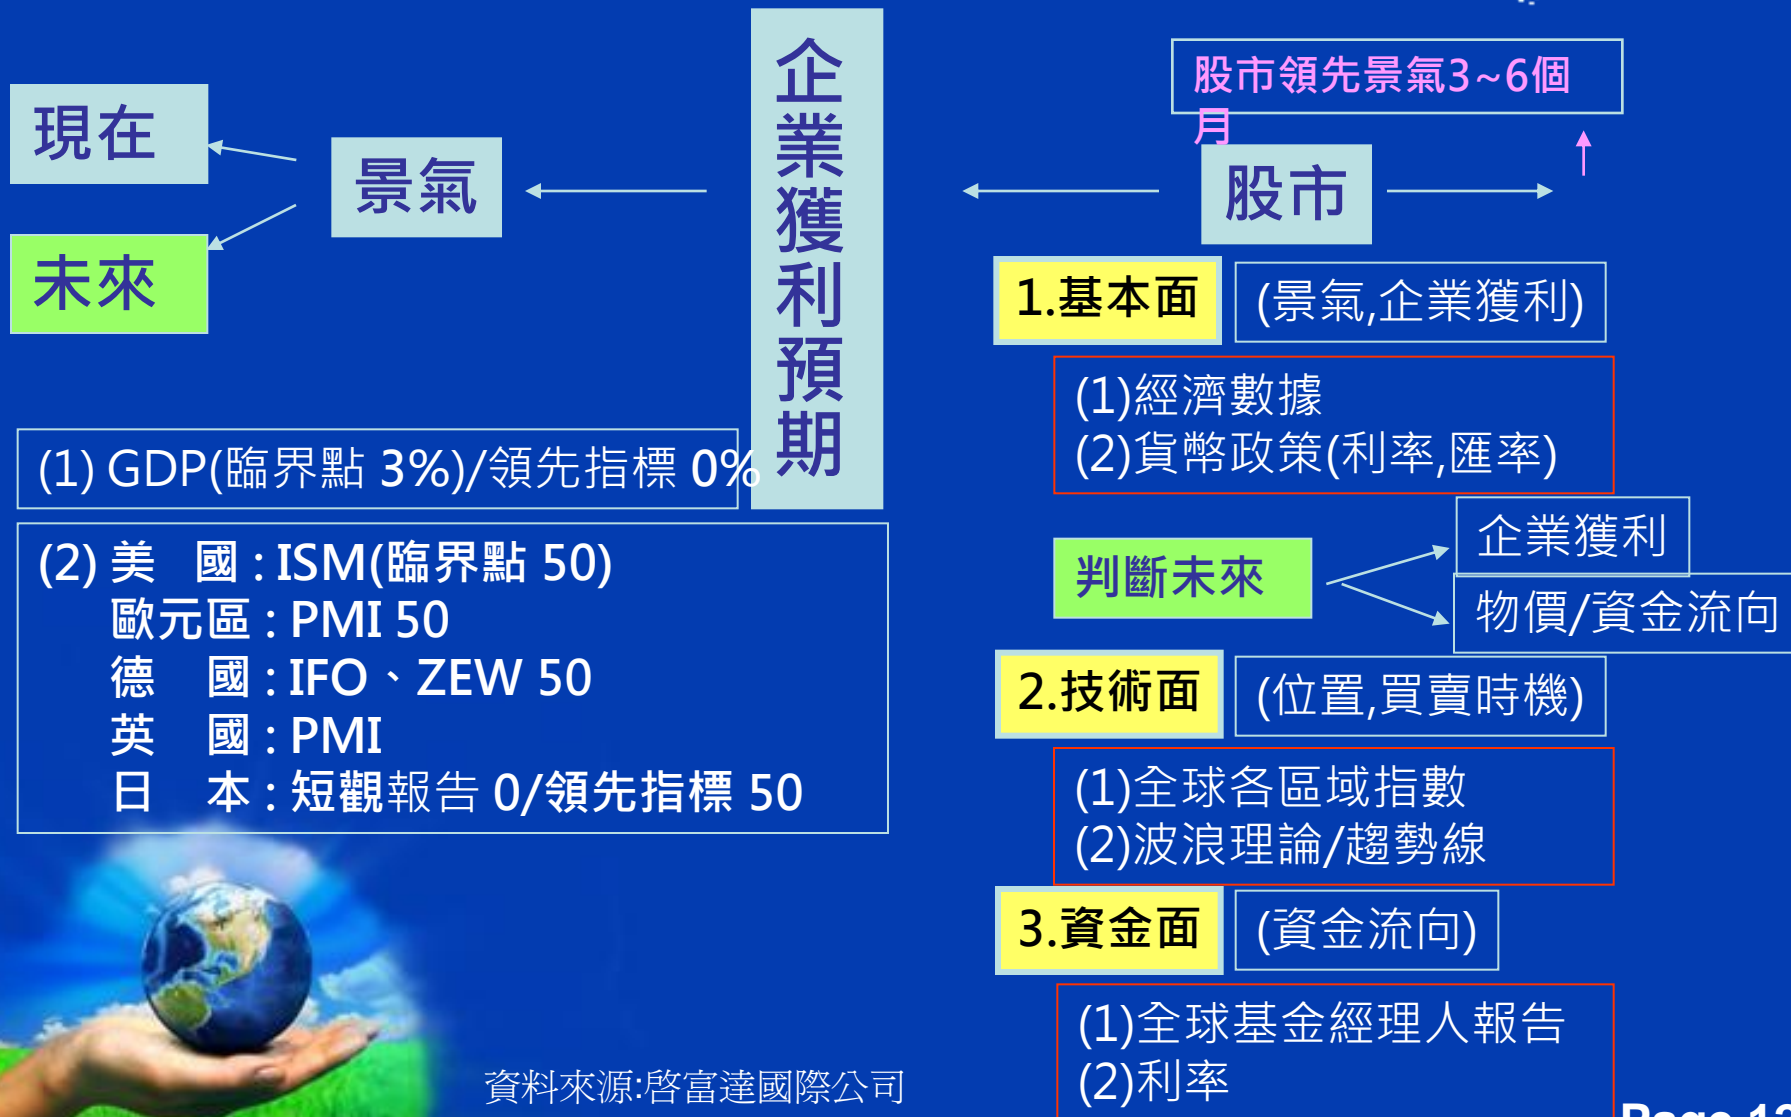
現在

未來

景氣

企業獲利預期

股市領先景氣3~6個月

股市

1.基本面

(景氣,企業獲利)

(1)經濟數據
(2)貨幣政策(利率,匯率)

(1) GDP(臨界點 3%)/領先指標 0%

(2) 美　國 : ISM(臨界點 50)
歐元區 : PMI 50
德　國 : IFO、ZEW 50
英　國 : PMI
日　本 : 短觀報告 0/領先指標 50

判斷未來

企業獲利

物價/資金流向

2.技術面

(位置,買賣時機)

(1)全球各區域指數
(2)波浪理論/趨勢線

3.資金面

(資金流向)

(1)全球基金經理人報告
(2)利率

資料來源:啓富達國際公司

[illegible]